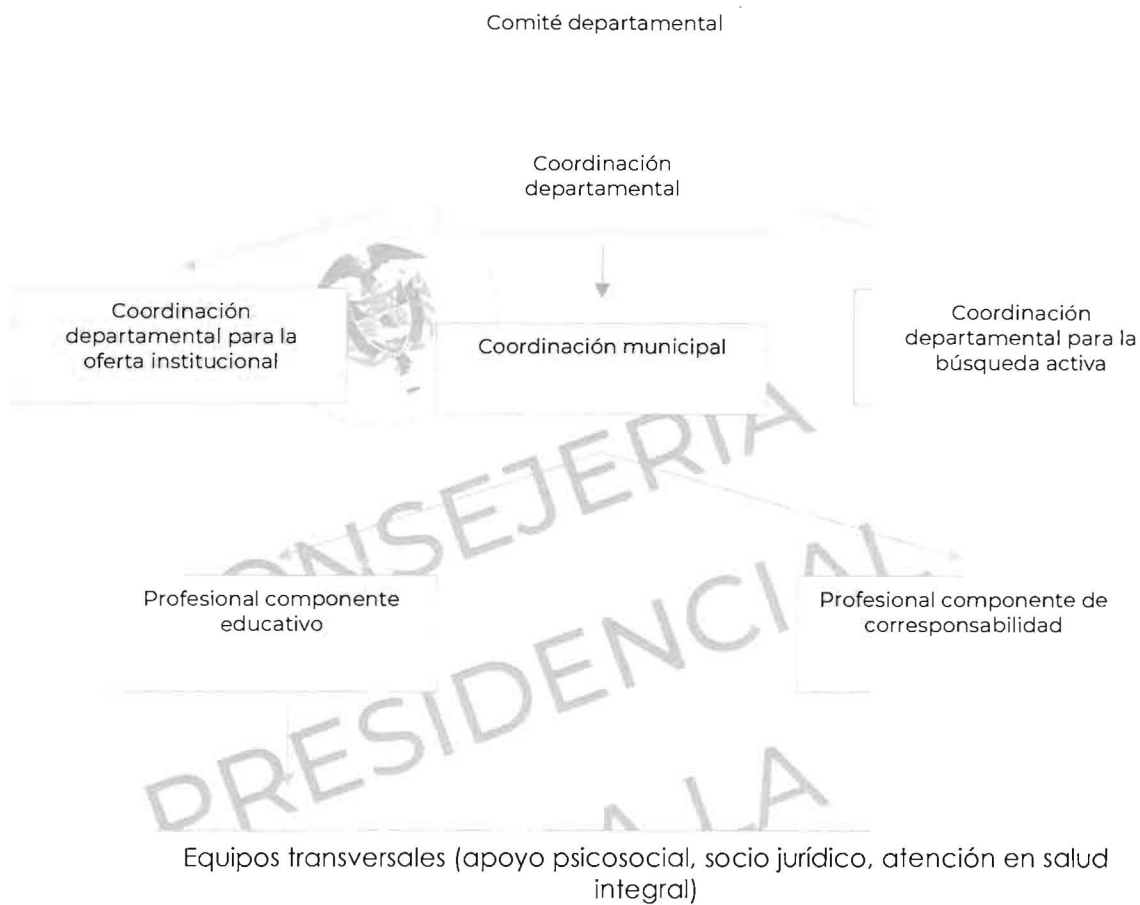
Comité departamental

Coordinación departamental

Coordinación departamental para la oferta institucional

Coordinación municipal

Coordinación departamental para la búsqueda activa

Profesional componente educativo

Profesional componente de corresponsabilidad

Equipos transversales (apoyo psicosocial, socio jurídico, atención en salud integral)

CONSEJERIA PRESIDENCIAL PARA LA